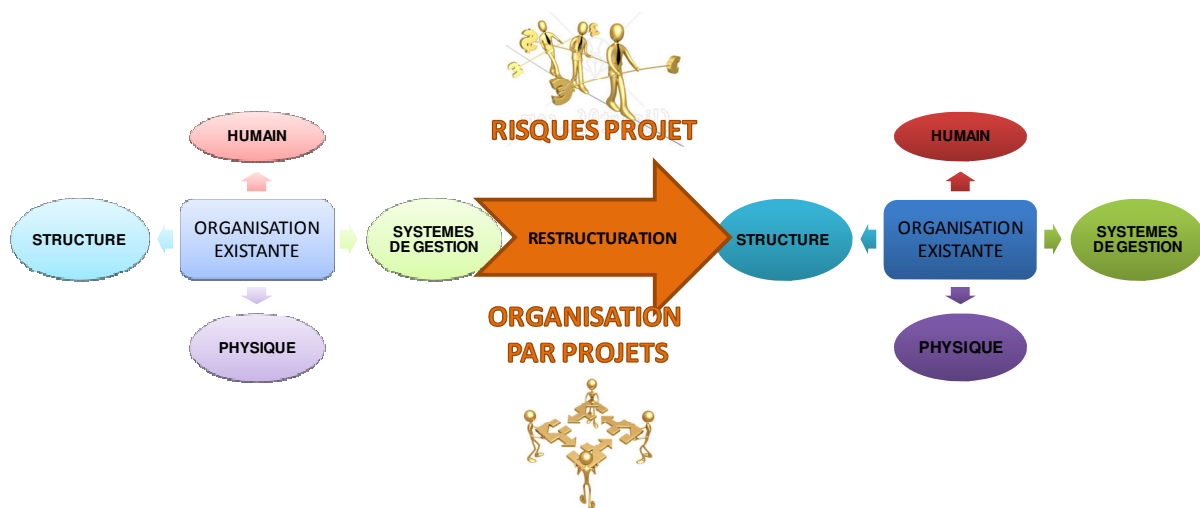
RISQUES PROJET

HUMAIN

STRUCTURE

ORGANISATION EXISTANTE

SYSTEMES DE GESTION

PHYSIQUE

RESTRUCTURATION

HUMAIN

STRUCTURE

ORGANISATION EXISTANTE

SYSTEMES DE GESTION

PHYSIQUE

ORGANISATION PAR PROJETS